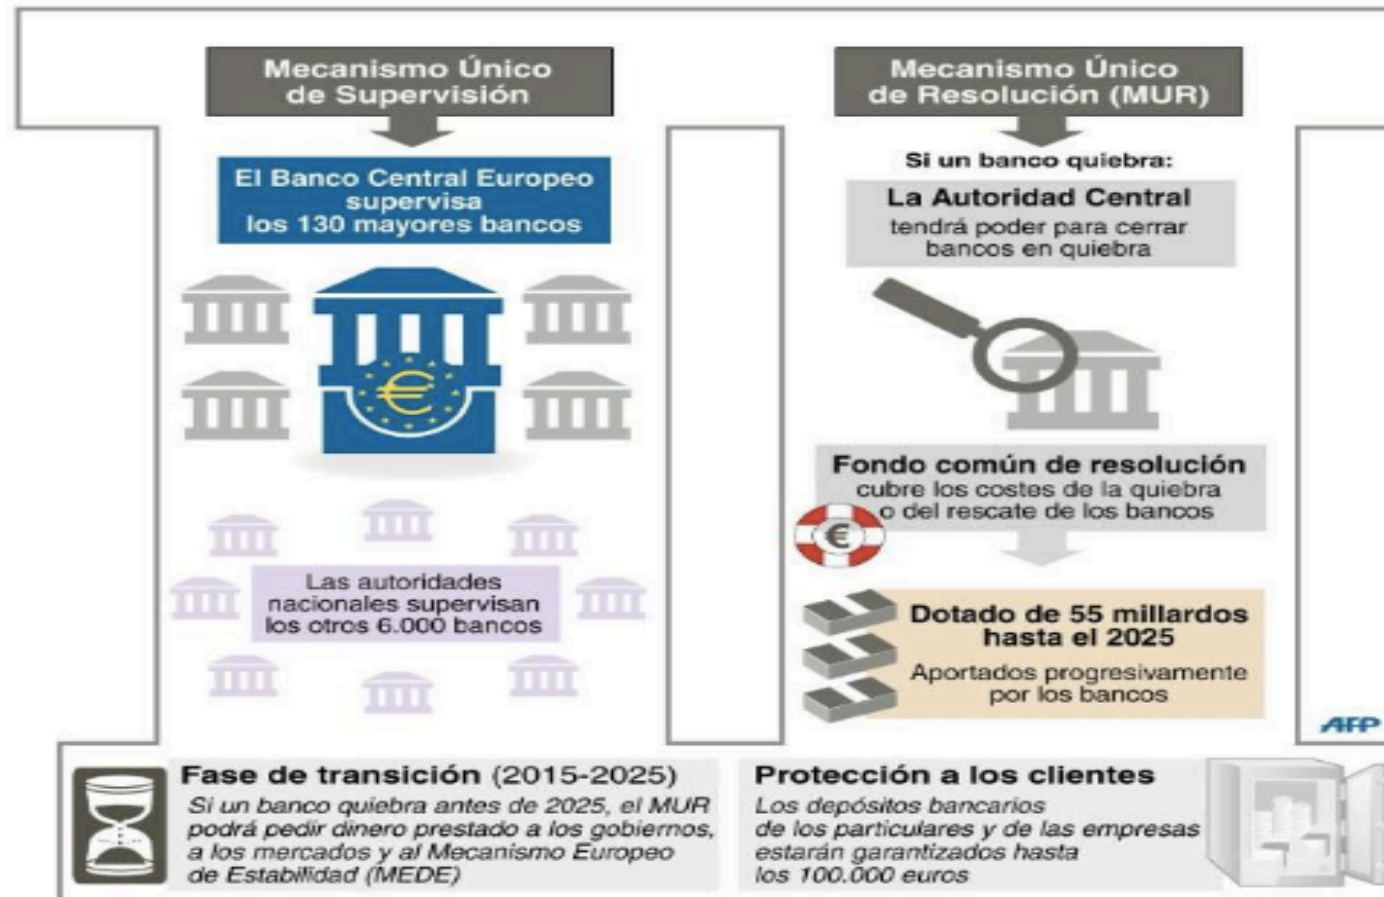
Mecanismo Único de Supervisión

El Banco Central Europeo supervisa los 130 mayores bancos

Las autoridades nacionales supervisan los otros 6.000 bancos

Mecanismo Único de Resolución (MUR)

Si un banco quiebra:

La Autoridad Central tendrá poder para cerrar bancos en quiebra

Fondo común de resolución cubre los costes de la quiebra o del rescate de los bancos

€

Dotado de 55 millardos hasta el 2025

Aportados progresivamente por los bancos

AFP

Fase de transición (2015-2025)
Si un banco quiebra antes de 2025, el MUR podrá pedir dinero prestado a los gobiernos, a los mercados y al Mecanismo Europeo de Estabilidad (MEDE)

Protección a los clientes
Los depósitos bancarios de los particulares y de las empresas estarán garantizados hasta los 100.000 euros